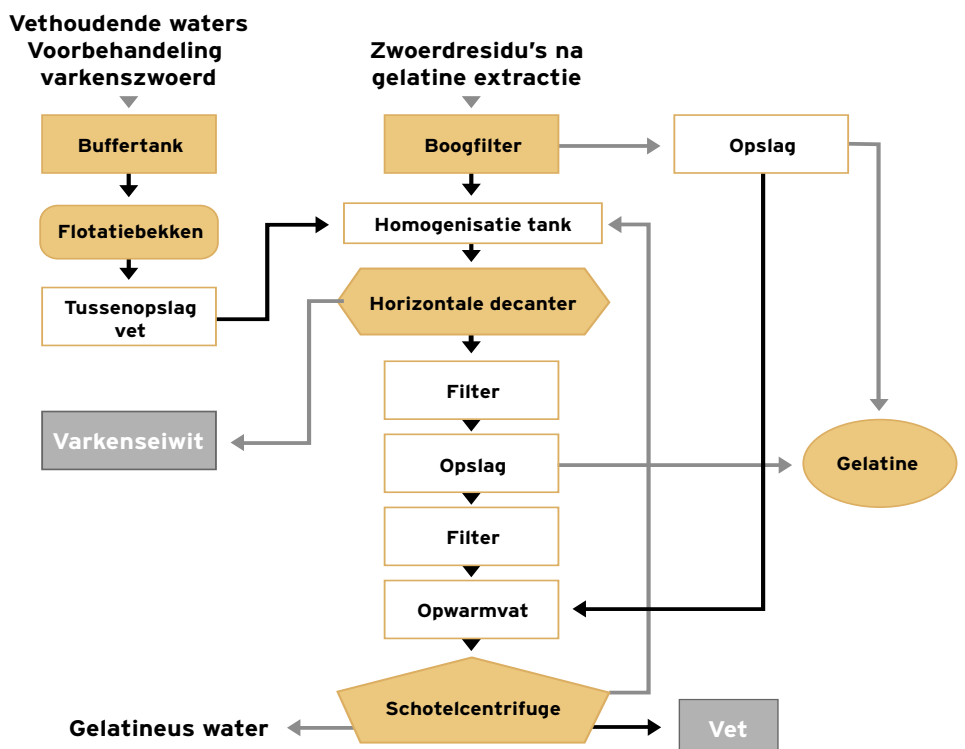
Vethoudende waters Voorbehandeling varkenszwoerd

Buffertank

Flotatiebekken

Tussenopslag vet

Varkenseiwit

Zwoerdresidu's na gelatine extractie

Boogfilter

Opslag

Homogenisatie tank

Horizontale decanter

Filter

Opslag

Gelatine

Filter

Opwarmvat

Schotelcentrifuge

Gelatineus water

Vet